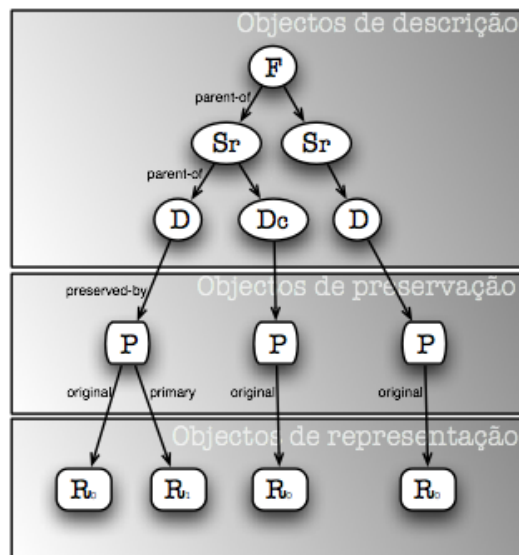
Objectos de descrição

F

parent-of

Sr

Sr

parent-of

D

Dc

D

Objectos de preservação

preserved-by

P

P

P

original

primary

original

original

Objectos de representação

$R_0$

$R_1$

$R_0$

$R_0$